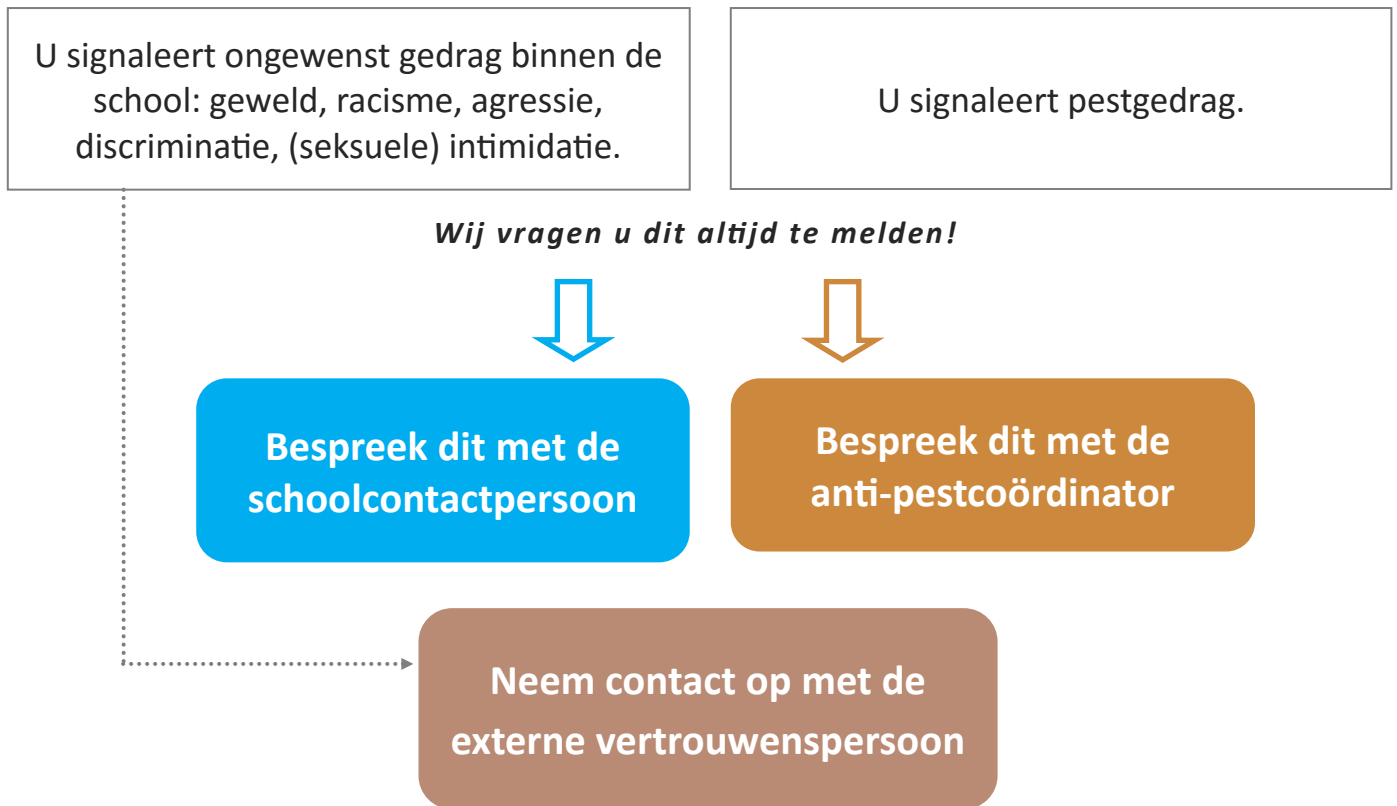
U signaleert ongewenst gedrag binnen de school: geweld, racisme, agressie, discriminatie, (seksuele) intimidatie.

U signaleert pestgedrag.

*Wij vragen u dit altijd te melden!*

**Bespreek dit met de schoolcontactpersoon**

**Bespreek dit met de anti-pestcoördinator**

**Neem contact op met de externe vertrouwenspersoon**